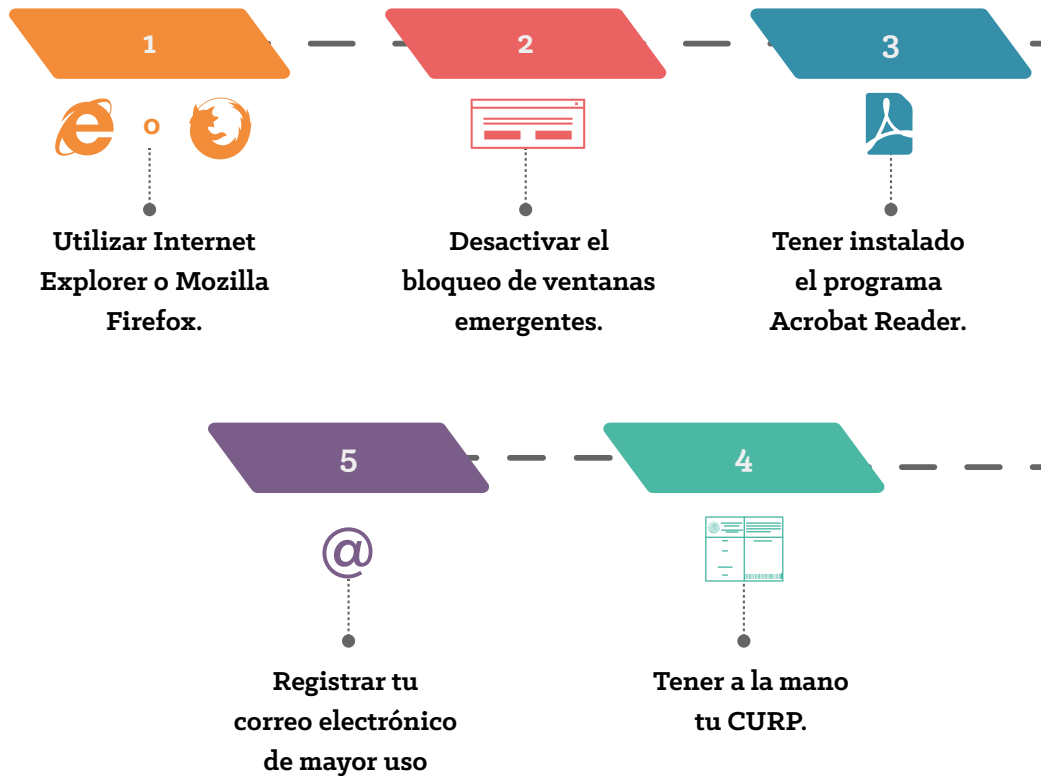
1

o

Utilizar Internet Explorer o Mozilla Firefox.

2

Desactivar el bloqueo de ventanas emergentes.

3

Tener instalado el programa Acrobat Reader.

5

@

Registrar tu correo electrónico de mayor uso

4

Tener a la mano tu CURP.